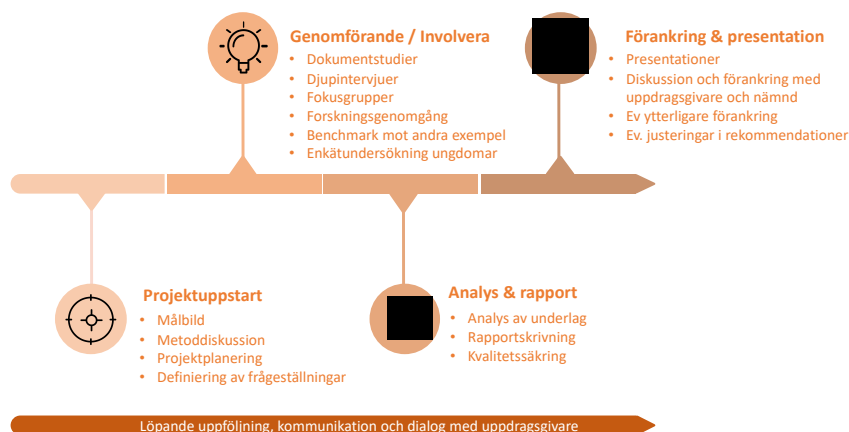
Genomförande / Involvera
- Dokumentstudier
- Djupintervjuer
- Fokusgrupper
- Forskningsgenomgång
- Benchmark mot andra exempel
- Enkätundersökning ungdomar

Förankring & presentation
- Presentationer
- Diskussion och förankring med uppdragsgivare och nämnd
- Ev ytterligare förankring
- Ev. justeringar i rekommendationer

Projektuppstart
- Målbild
- Metoddiskussion
- Projektplanering
- Definiering av frågeställningar

Analys & rapport
- Analys av underlag
- Rapportskrivning
- Kvalitetssäkring

Löpande uppföljning, kommunikation och dialog med uppdragsgivare